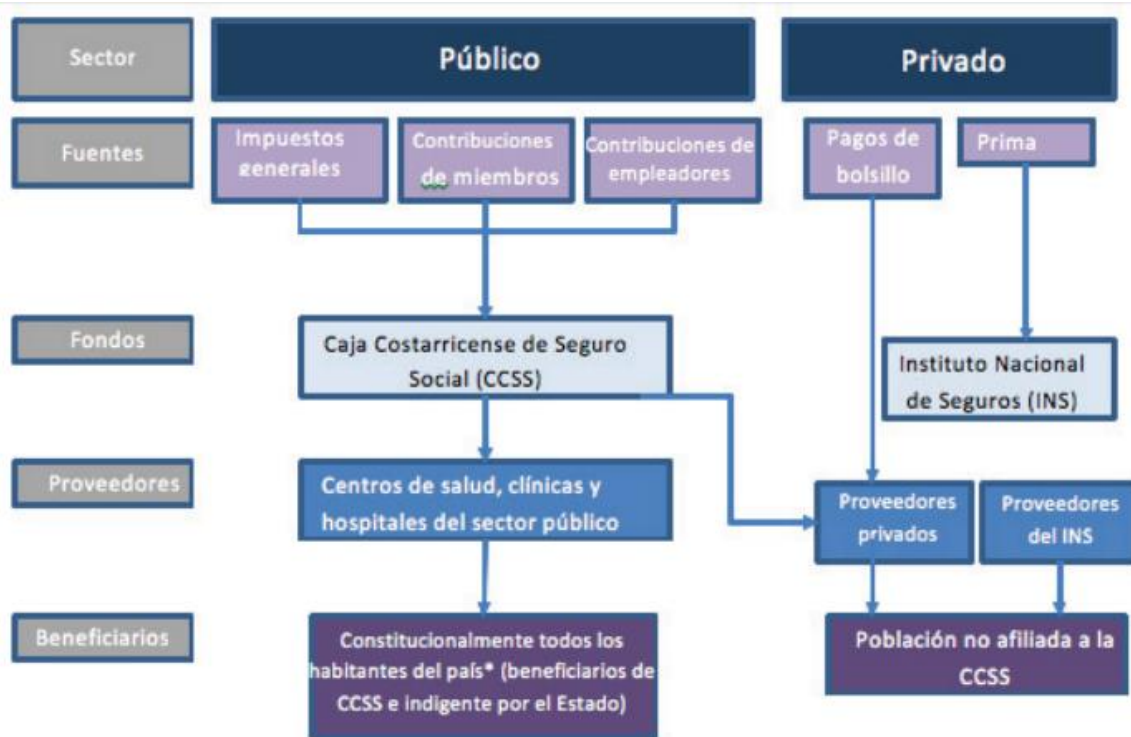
Sector

Público

Privado

Fuentes

Impuestos generales

Contribuciones de miembros

Contribuciones de empleadores

Pagos de bolsillo

Prima

Fondos

Caja Costarricense de Seguro Social (CCSS)

Instituto Nacional de Seguros (INS)

Proveedores

Centros de salud, clínicas y hospitales del sector público

Proveedores privados

Proveedores del INS

Beneficiarios

Constitucionalmente todos los habitantes del país* (beneficiarios de CCSS e indigente por el Estado)

Población no afiliada a la CCSS